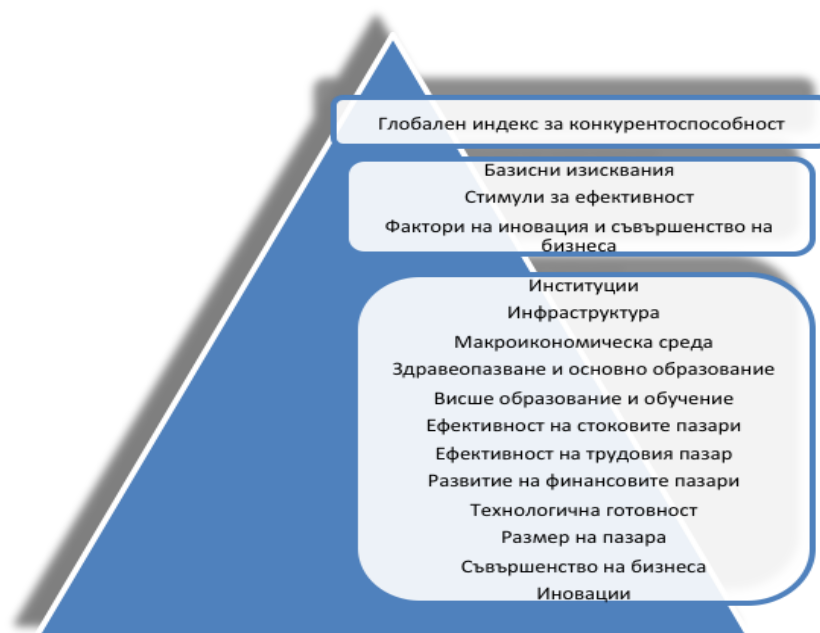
Глобален индекс за конкурентоспособност

Базисни изисквания
Стимули за ефективност
Фактори на иновация и съвършенство на бизнеса

Институции
Инфраструктура
Макроикономическа среда
Здравеопазване и основно образование
Висше образование и обучение
Ефективност на стоковите пазари
Ефективност на трудовия пазар
Развитие на финансовите пазари
Технологична готовност
Размер на пазара
Съвършенство на бизнеса
Иновации